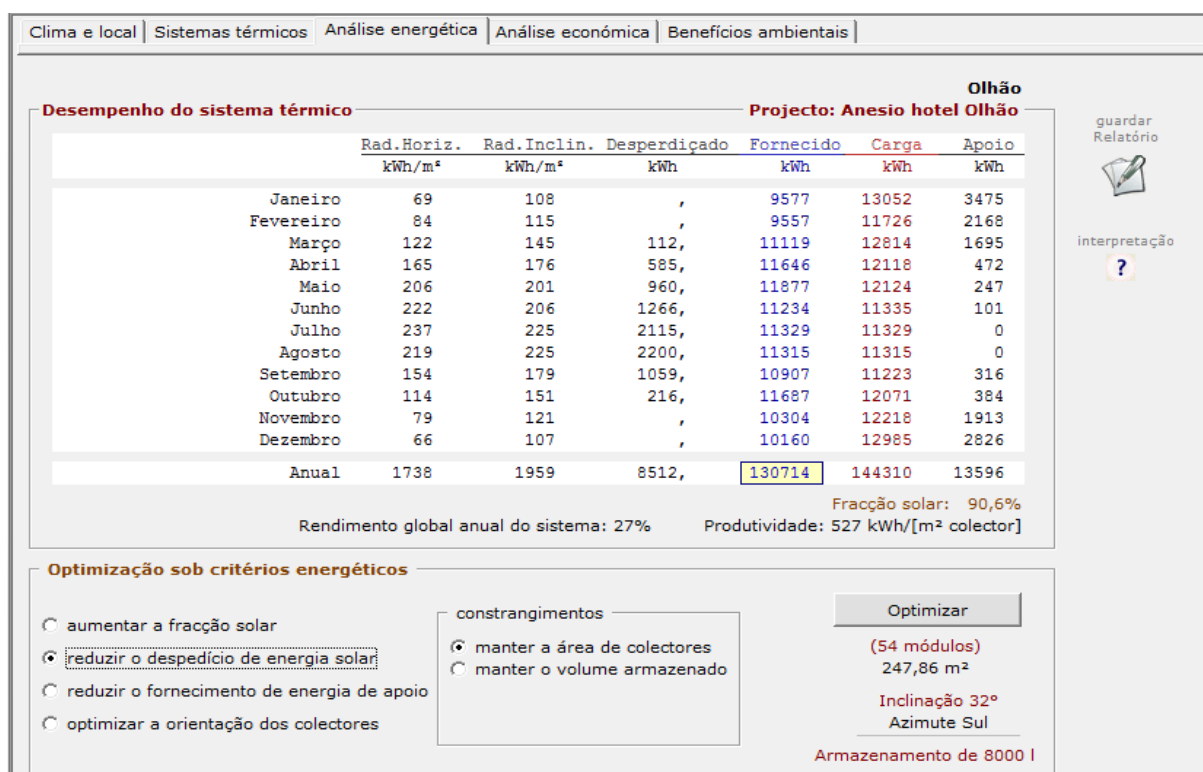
Clima e local | Sistemas térmicos | Análise energética | Análise económica | Benefícios ambientais

Olhão

Desempenho do sistema térmico

Projecto: Anesio hotel Olhão

guardar Relatório

interpretação

?

| | Rad.Horiz. | Rad.Inclin. | Desperdiçado | Fornecido | Carga | Apoio |
|---|---|---|---|---|---|---|
| | kWh/m² | kWh/m² | kWh | kWh | kWh | kWh |
| Janeiro | 69 | 108 | , | 9577 | 13052 | 3475 |
| Fevereiro | 84 | 115 | , | 9557 | 11726 | 2168 |
| Março | 122 | 145 | 112, | 11119 | 12814 | 1695 |
| Abril | 165 | 176 | 585, | 11646 | 12118 | 472 |
| Maio | 206 | 201 | 960, | 11877 | 12124 | 247 |
| Junho | 222 | 206 | 1266, | 11234 | 11335 | 101 |
| Julho | 237 | 225 | 2115, | 11329 | 11329 | 0 |
| Agosto | 219 | 225 | 2200, | 11315 | 11315 | 0 |
| Setembro | 154 | 179 | 1059, | 10907 | 11223 | 316 |
| Outubro | 114 | 151 | 216, | 11687 | 12071 | 384 |
| Novembro | 79 | 121 | , | 10304 | 12218 | 1913 |
| Dezembro | 66 | 107 | , | 10160 | 12985 | 2826 |
| Anual | 1738 | 1959 | 8512, | 130714 | 144310 | 13596 |

Fracção solar: 90,6%

Rendimento global anual do sistema: 27%

Produtividade: 527 kWh/[m² colector]

Optimização sob critérios energéticos

aumentar a fracção solar

reduzir o despedício de energia solar

reduzir o fornecimento de energia de apoio

optimizar a orientação dos colectores

constrangimentos

manter a área de colectores

manter o volume armazenado

Optimizar

(54 módulos)

247,86 m²

Inclinação 32°

Azimute Sul

Armazenamento de 8000 l